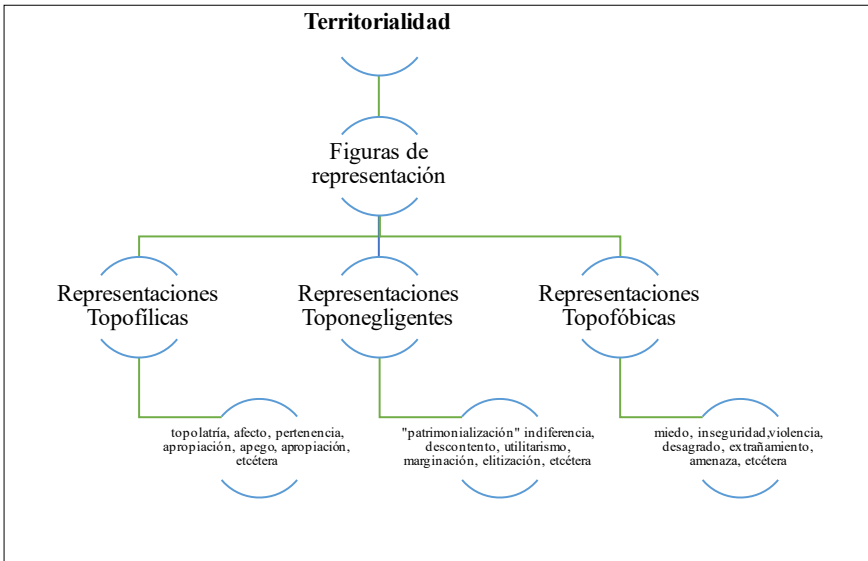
Territorialidad

Figuras de representación

Representaciones Topofílicas

Representaciones Toponegligentes

Representaciones Topofóbicas

topolatría, afecto, pertenencia, apropiación, apego, apropiación, etcétera

"patrimonialización" indiferencia, descontento, utilitarismo, marginación, elitización, etcétera

miedo, inseguridad,violencia, desagrado, extrañamiento, amenaza, etcétera